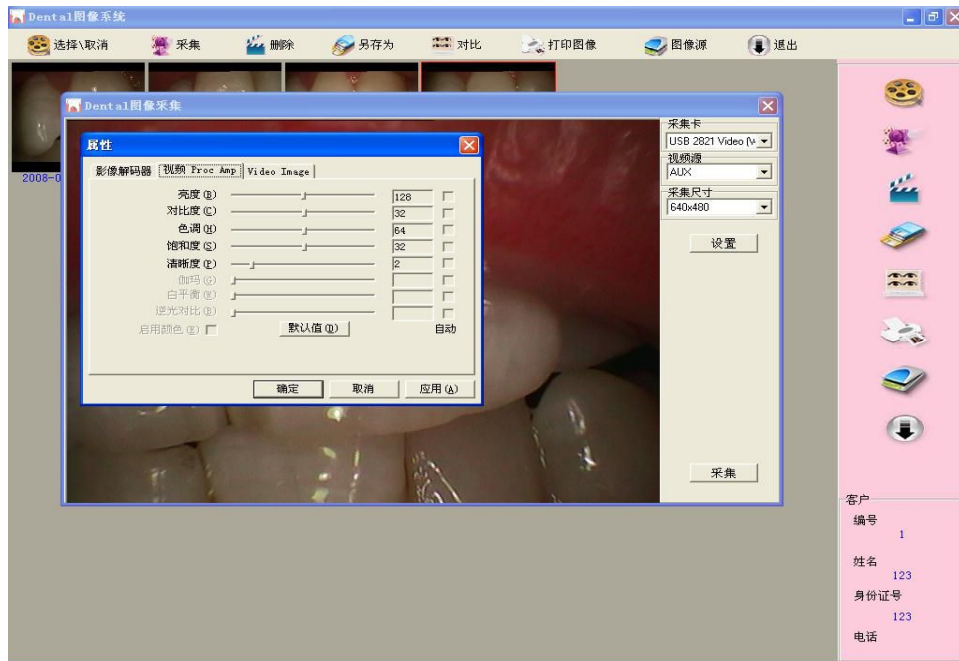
Dental图像系统

选择\取消
采集
删除
另存为
对比
打印图像
图像源
退出

2008-0

Dental图像采集

属性

影像解码器
视频 Proc Amp
Video Image

亮度 (B)
128
对比度 (C)
32
色调 (H)
64
饱和度 (S)
32
清晰度 (P)
2
伽玛 (G)
白平衡 (W)
逆光对比 (B)
启用颜色 (E)
默认值 (D)
自动

确定
取消
应用 (A)

采集卡
USB 2821 Video (V
视频源
AUX
采集尺寸
640x480
设置
采集

客户
编号
1
姓名
123
身份证号
123
电话